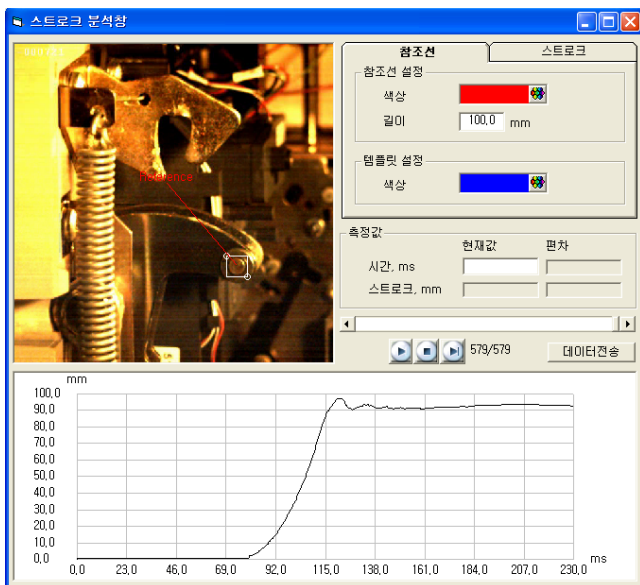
스트로크 분석창

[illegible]

Reference

참조선
스트로크

참조선 설정
색상
길이 100,0 mm

템플릿 설정
색상

측정값
현재값 편차
시간, ms
스트로크, mm

579/579
데이터전송

mm
100,0
90,0
80,0
70,0
60,0
50,0
40,0
30,0
20,0
10,0
0,0
0,0 23,0 46,0 69,0 92,0 115,0 138,0 161,0 184,0 207,0 230,0
ms